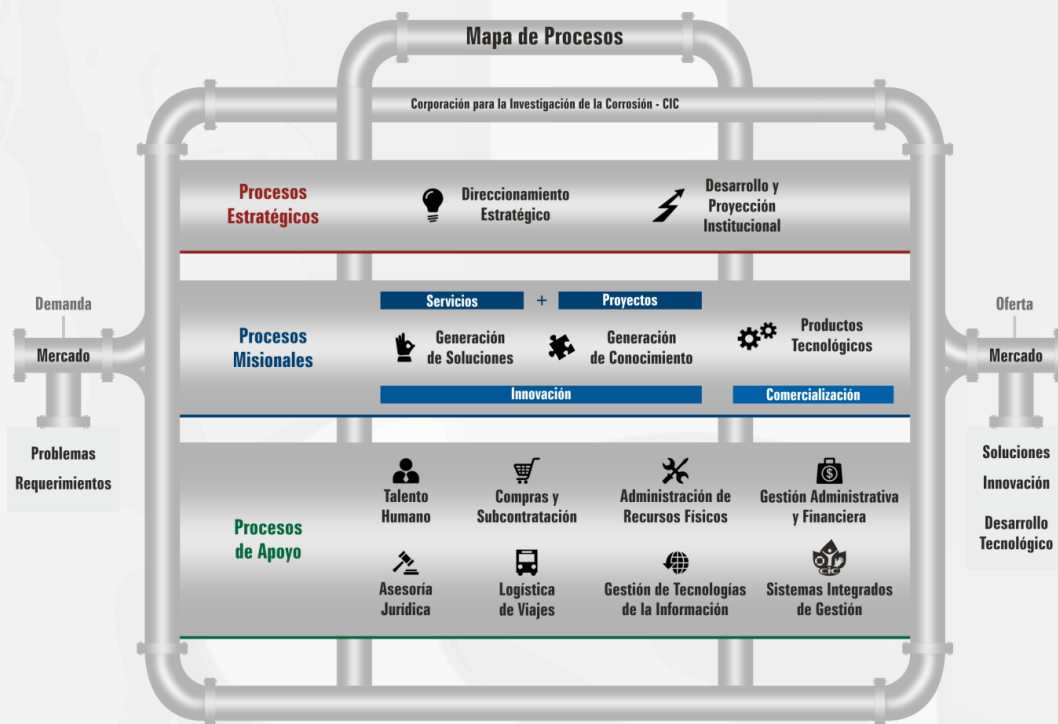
Mapa de Procesos

Corporación para la Investigación de la Corrosión - CIC

Procesos Estratégicos

Direccionamiento Estratégico

Desarrollo y Proyección Institucional

Demanda

Mercado

Problemas

Requerimientos

Procesos Misionales

Servicios + Proyectos

Generación de Soluciones

Generación de Conocimiento

Productos Tecnológicos

Innovación

Comercialización

Oferta

Mercado

Soluciones

Innovación

Desarrollo Tecnológico

Procesos de Apoyo

Talento Humano

Compras y Subcontratación

Administración de Recursos Físicos

Gestión Administrativa y Financiera

Asesoría Jurídica

Logística de Viajes

Gestión de Tecnologías de la Información

Sistemas Integrados de Gestión

CIC